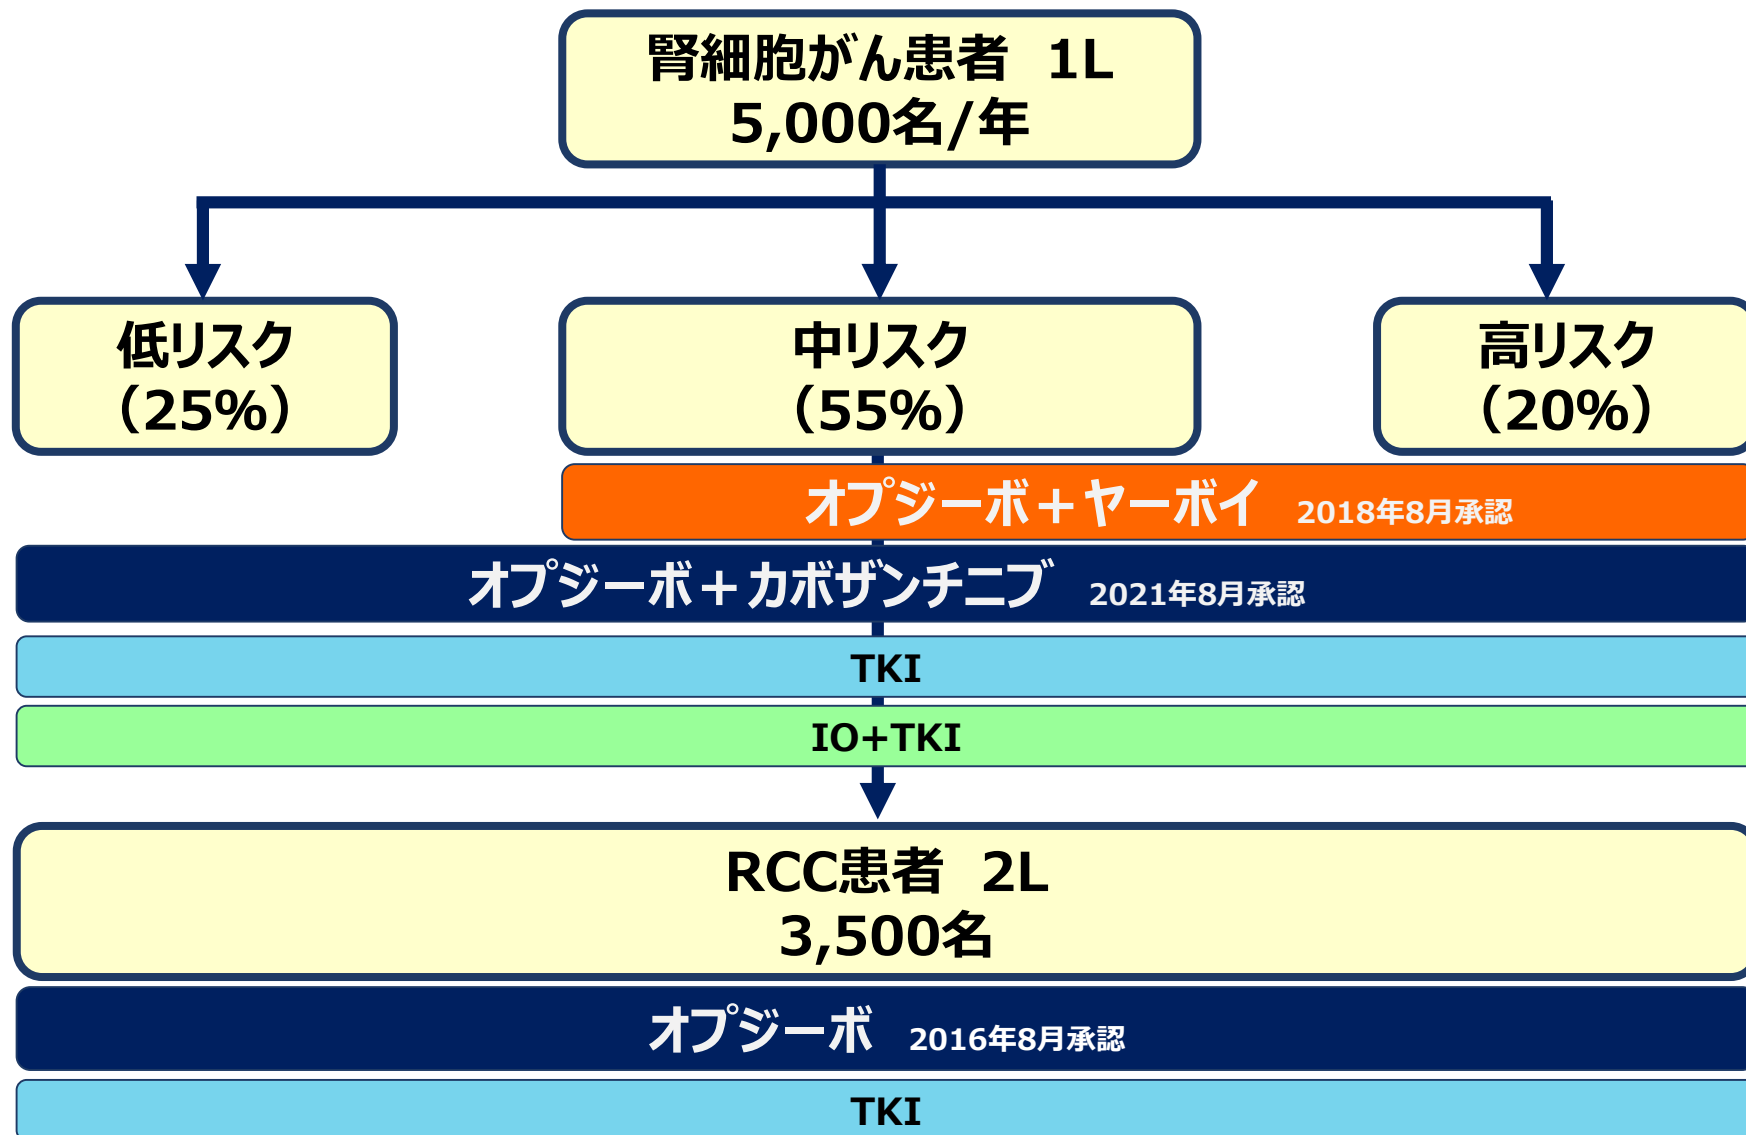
腎細胞がん患者　1L
5,000名/年

低リスク
（25%）

中リスク
（55%）

高リスク
（20%）

オプジーボ＋ヤーボイ　2018年8月承認

オプジーボ＋カボザンチニブ　2021年8月承認

TKI

IO+TKI

RCC患者　2L
3,500名

オプジーボ　2016年8月承認

TKI